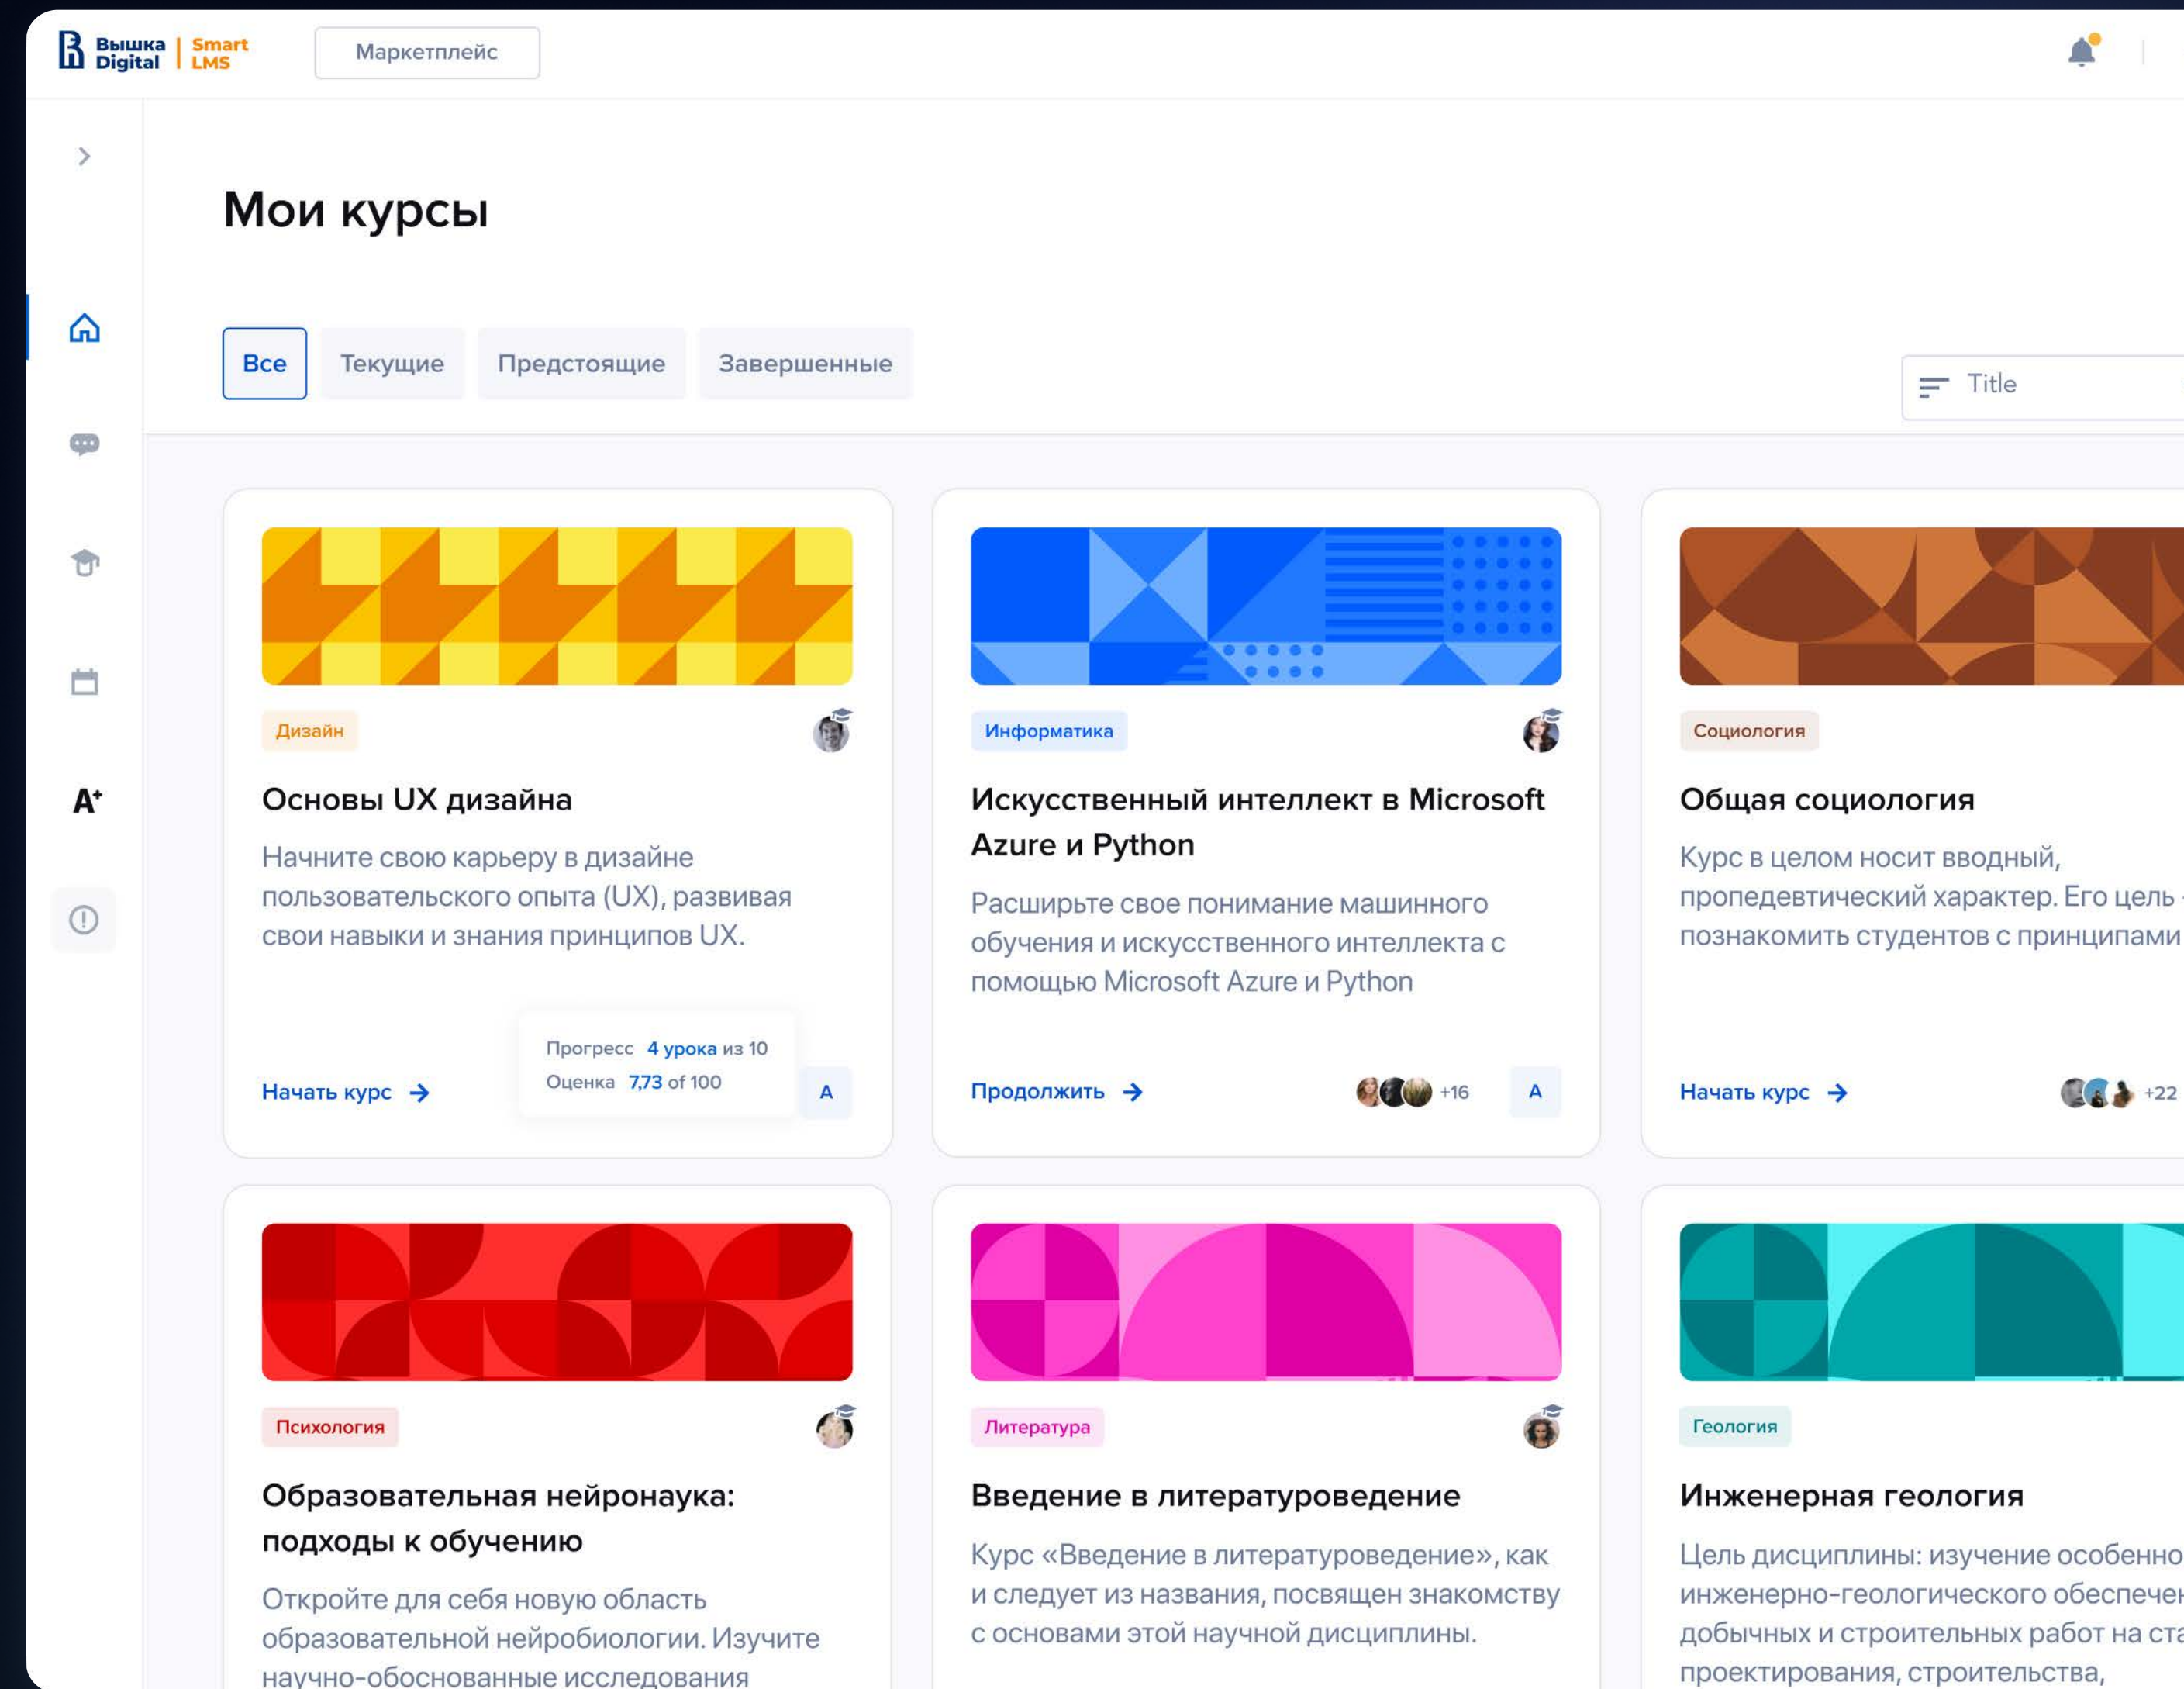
Вышка Digital | Smart LMS

Маркетплейс

Мои курсы

Все | Текущие | Предстоящие | Завершенные

Title

Дизайн

Основы UX дизайна

Начните свою карьеру в дизайне пользовательского опыта (UX), развивая свои навыки и знания принципов UX.

Прогресс 4 урока из 10
Оценка 7,73 of 100

Начать курс

A

Информатика

Искусственный интеллект в Microsoft Azure и Python

Расширьте свое понимание машинного обучения и искусственного интеллекта с помощью Microsoft Azure и Python

Продолжить

+16

A

Социология

Общая социология

Курс в целом носит вводный, пропедевтический характер. Его цель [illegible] познакомить студентов с принципами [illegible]

Начать курс

+22

Психология

Образовательная нейронаука: подходы к обучению

Откройте для себя новую область образовательной нейробиологии. Изучите научно-обоснованные исследования

Литература

Введение в литературоведение

Курс «Введение в литературоведение», как и следует из названия, посвящен знакомству с основами этой научной дисциплины.

Геология

Инженерная геология

Цель дисциплины: изучение особенно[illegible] инженерно-геологического обеспече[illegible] добычных и строительных работ на ста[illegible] проектирования, строительства,